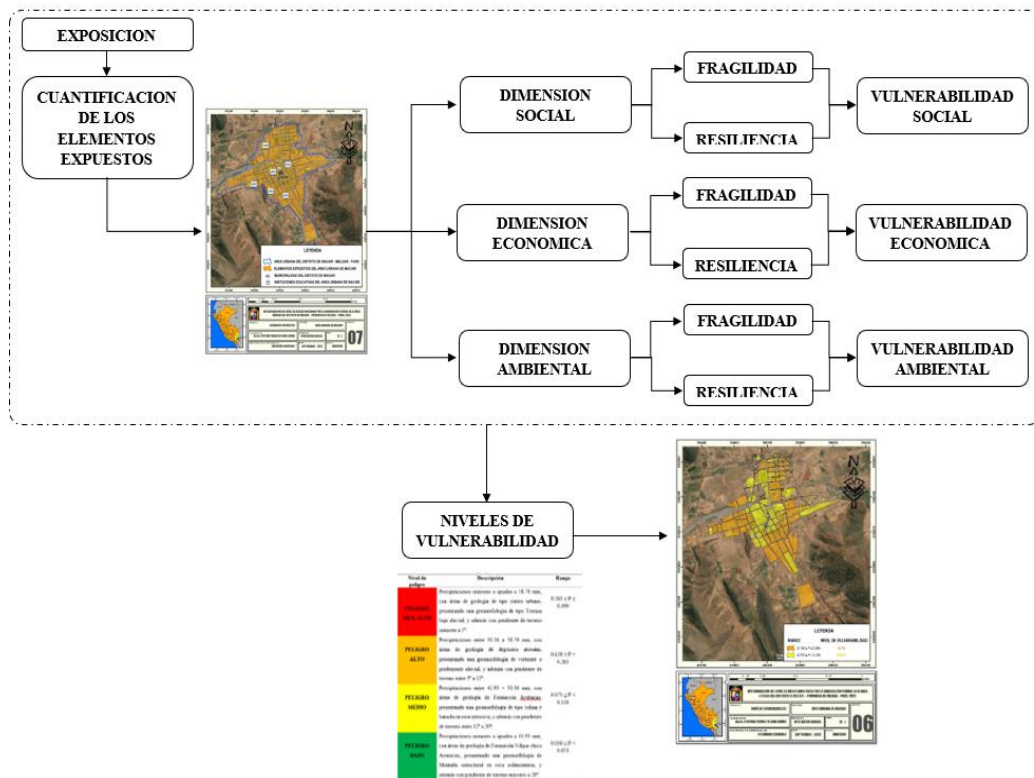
EXPOSICION

CUANTIFICACION DE LOS ELEMENTOS EXPUESTOS

LEYENDA

07

DIMENSION SOCIAL

FRAGILIDAD

RESILIENCIA

VULNERABILIDAD SOCIAL

DIMENSION ECONOMICA

FRAGILIDAD

RESILIENCIA

VULNERABILIDAD ECONOMICA

DIMENSION AMBIENTAL

FRAGILIDAD

RESILIENCIA

VULNERABILIDAD AMBIENTAL

NIVELES DE VULNERABILIDAD

| Nivel de peligro | Descripción | Rango |
|---|---|---|
| PELIGRO MUY ALTO | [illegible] | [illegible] |
| PELIGRO ALTO | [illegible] | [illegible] |
| PELIGRO MEDIO | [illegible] | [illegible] |
| PELIGRO BAJO | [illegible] | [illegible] |

LEYENDA

06